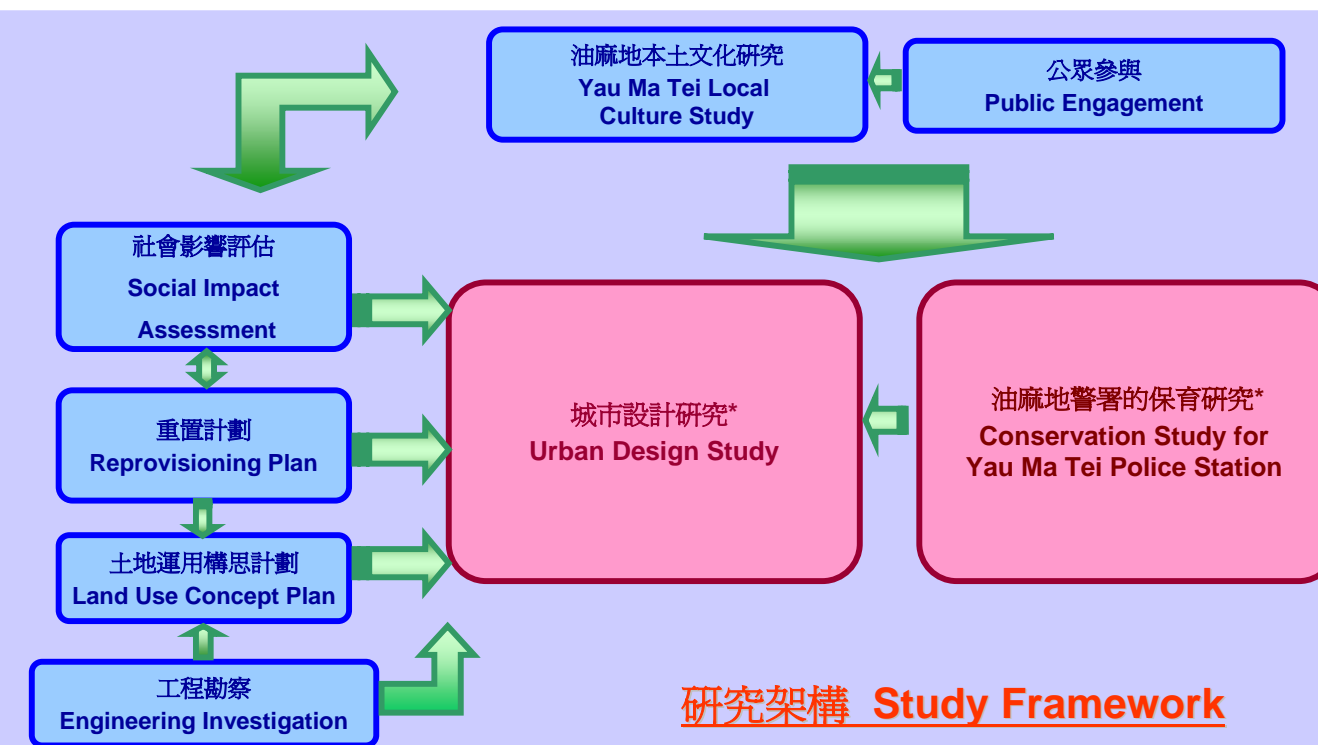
油麻地本土文化研究
Yau Ma Tei Local Culture Study

公眾參與
Public Engagement

社會影響評估
Social Impact Assessment

城市設計研究*
Urban Design Study

油麻地警署的保育研究*
Conservation Study for Yau Ma Tei Police Station

重置計劃
Reprovisioning Plan

土地運用構思計劃
Land Use Concept Plan

工程勘察
Engineering Investigation

研究架構 Study Framework